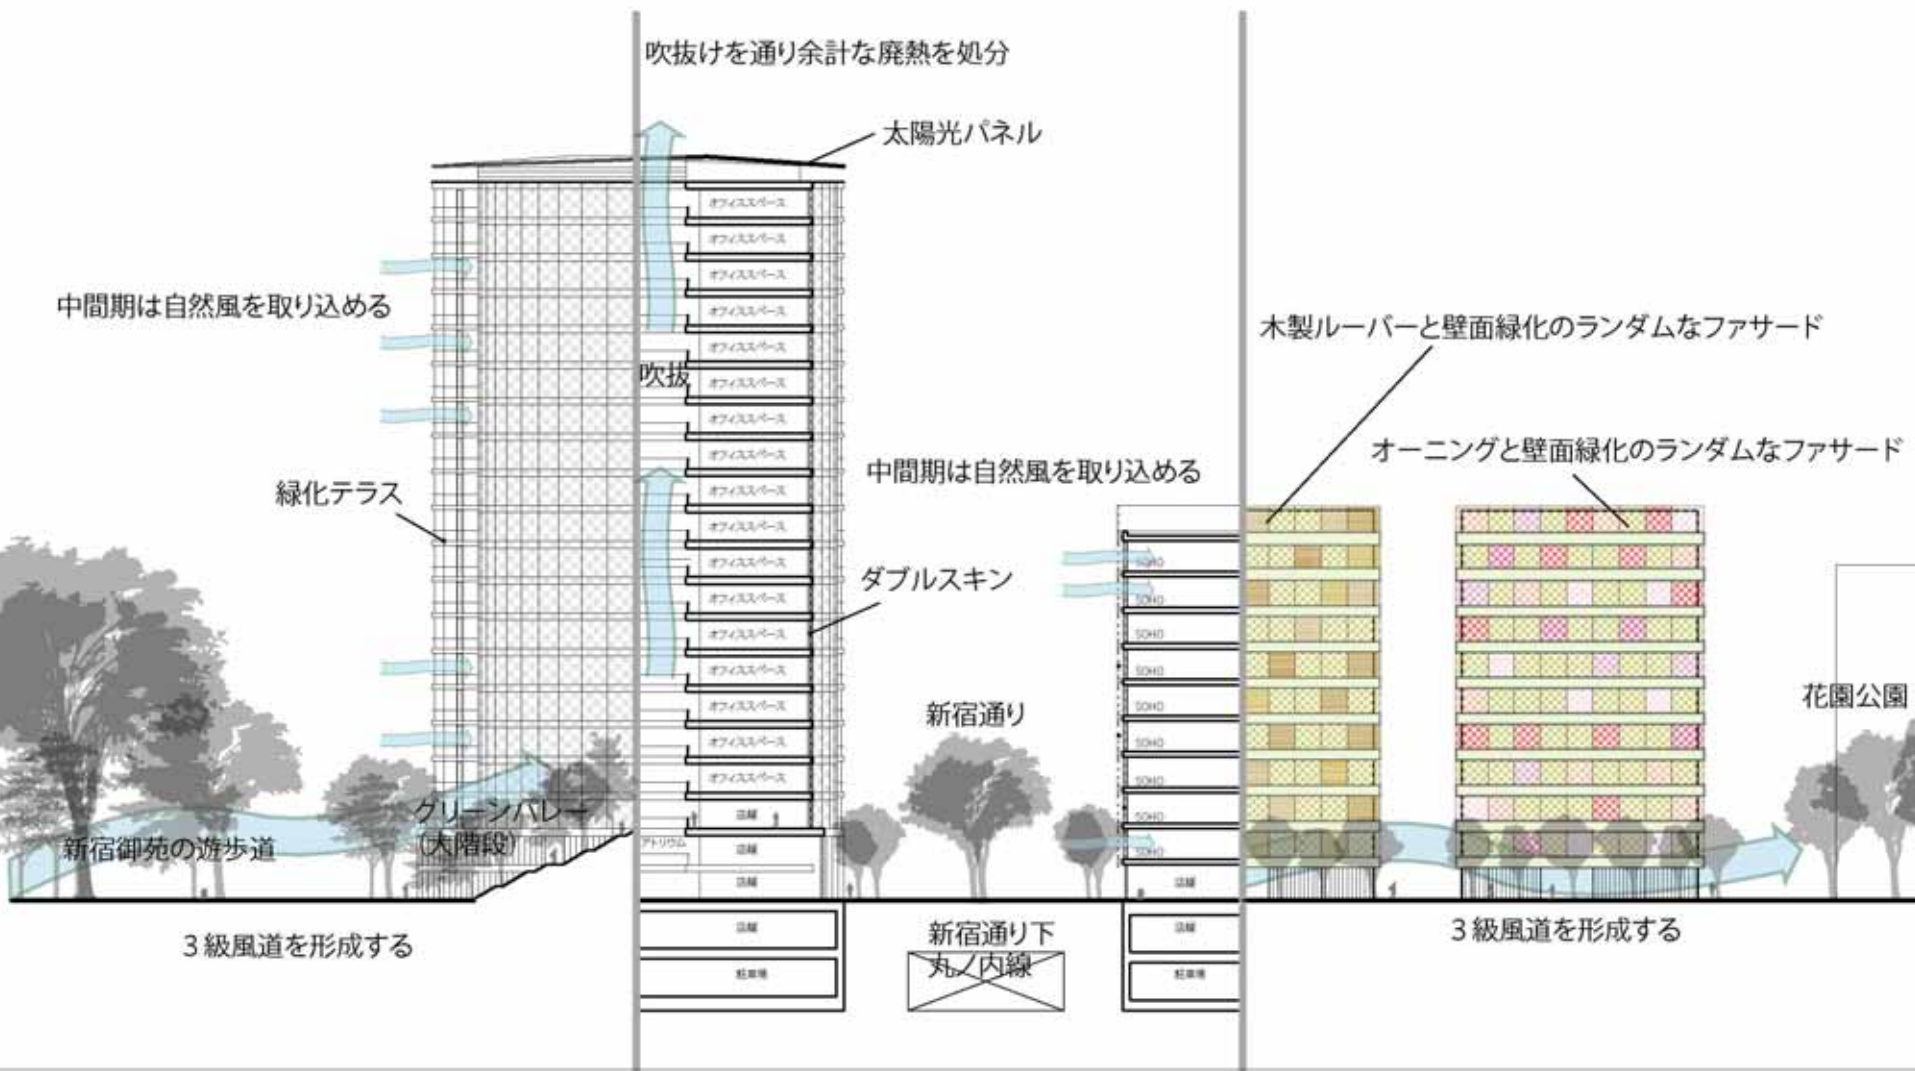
吹抜けを通り余計な廃熱を処分

太陽光パネル

中間期は自然風を取り込める

吹抜

オフィススペース
オフィススペース
オフィススペース
オフィススペース
オフィススペース
オフィススペース
オフィススペース
オフィススペース
オフィススペース
オフィススペース
オフィススペース
オフィススペース
オフィススペース
オフィススペース
オフィススペース
オフィススペース
オフィススペース

店舗
アトリウム
店舗
店舗

店舗
駐車場

木製ルーバーと壁面緑化のランダムなファサード

オーニングと壁面緑化のランダムなファサード

中間期は自然風を取り込める

緑化テラス

ダブルスキン

SOHO
SOHO
SOHO
SOHO
SOHO
SOHO
SOHO
SOHO
SOHO
店舗

店舗
駐車場

新宿通り

花園公園

グリーンバレー
(大階段)

新宿御苑の遊歩道

3級風道を形成する

新宿通り下
丸ノ内線

3級風道を形成する